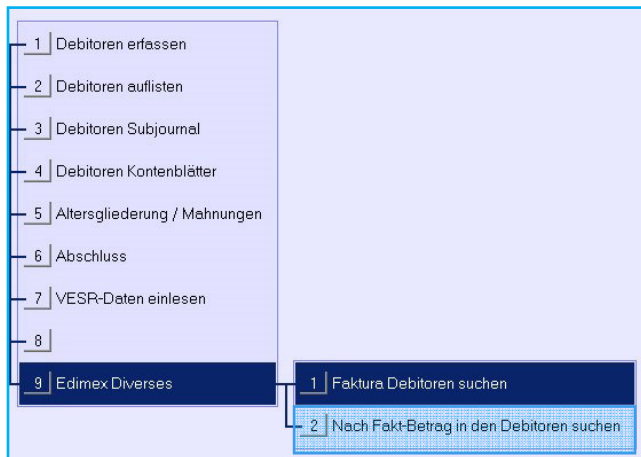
1 Debitoren erfassen

2 Debitoren auflisten

3 Debitoren Subjournal

4 Debitoren Kontenblätter

5 Altersgliederung / Mahnungen

6 Abschluss

7 VESR-Daten einlesen

8

9 Edimex Diverses

1 Faktura Debitoren suchen

2 Nach Fakt-Betrag in den Debitoren suchen